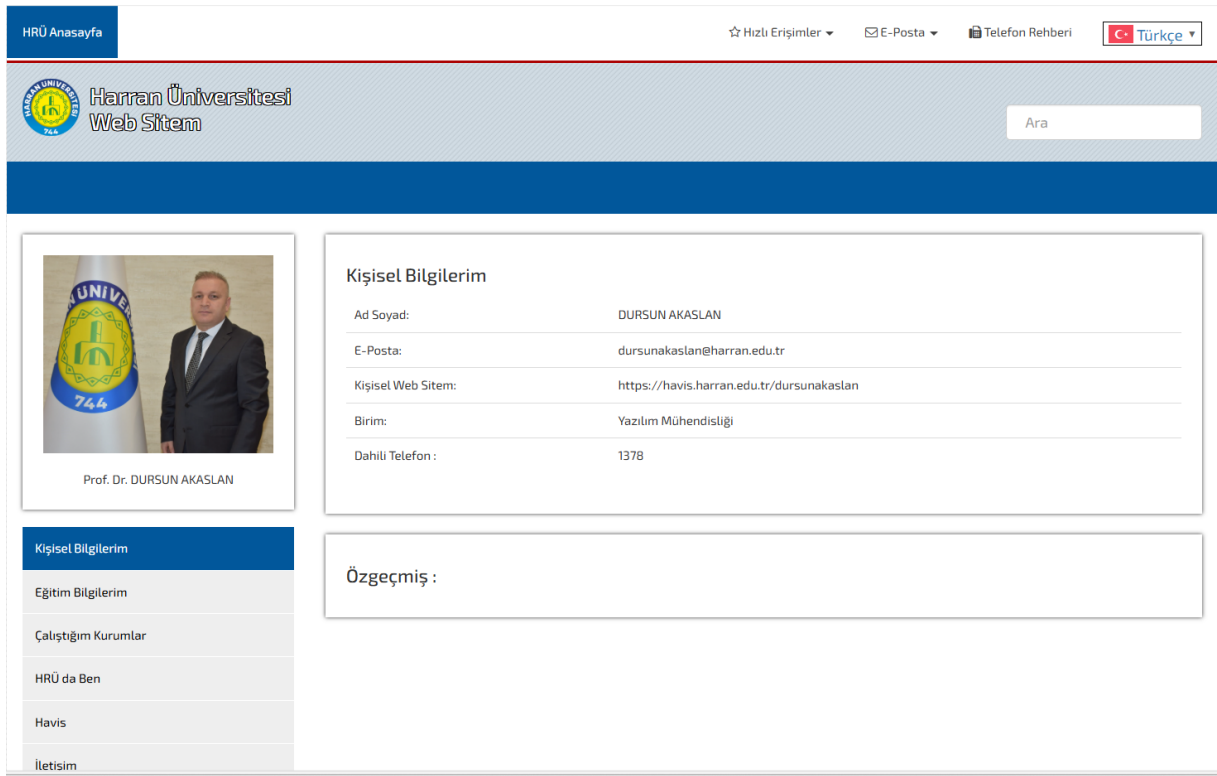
HRÜ Anasayfa

Hızlı Erişimler E-Posta Telefon Rehberi Türkçe

HARRAN ÜNİVERSİTESİ 744

Harran Üniversitesi Web Sitem

Ara

Prof. Dr. DURSUN AKASLAN

Kişisel Bilgilerim

| Ad Soyad: | DURSUN AKASLAN |
|---|---|
| E-Posta: | dursunakaslan@harran.edu.tr |
| Kişisel Web Sitem: | https://havis.harran.edu.tr/dursunakaslan |
| Birim: | Yazılım Mühendisliği |
| Dahili Telefon : | 1378 |

Özgeçmiş :

Kişisel Bilgilerim

Eğitim Bilgilerim

Çalıştığım Kurumlar

HRÜ da Ben

Havis

İletisim